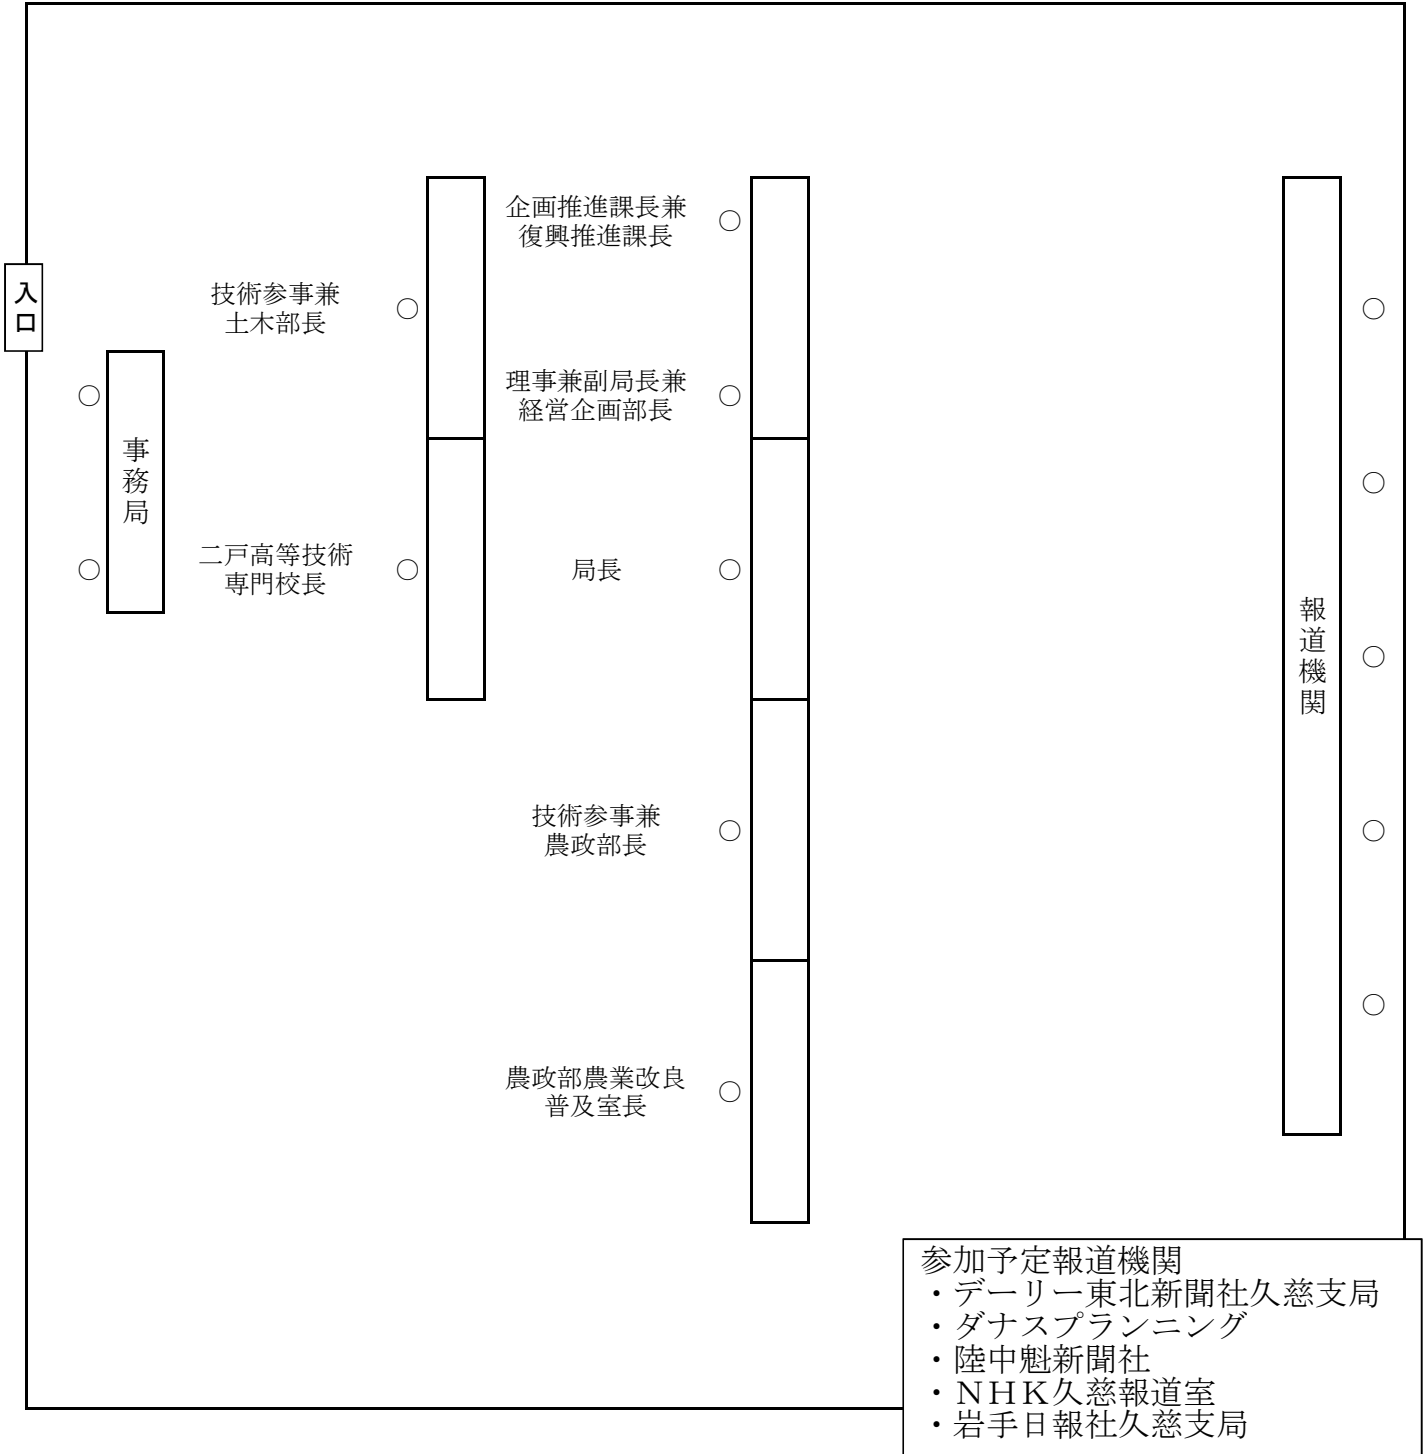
入口

事務局

技術参事兼
土木部長

二戸高等技術
専門校長

企画推進課長兼
復興推進課長

理事兼副局長兼
経営企画部長

局長

技術参事兼
農政部長

農政部農業改良
普及室長

報道機関

参加予定報道機関
・デーリー東北新聞社久慈支局
・ダナスプランニング
・陸中魁新聞社
・NHK久慈報道室
・岩手日報社久慈支局